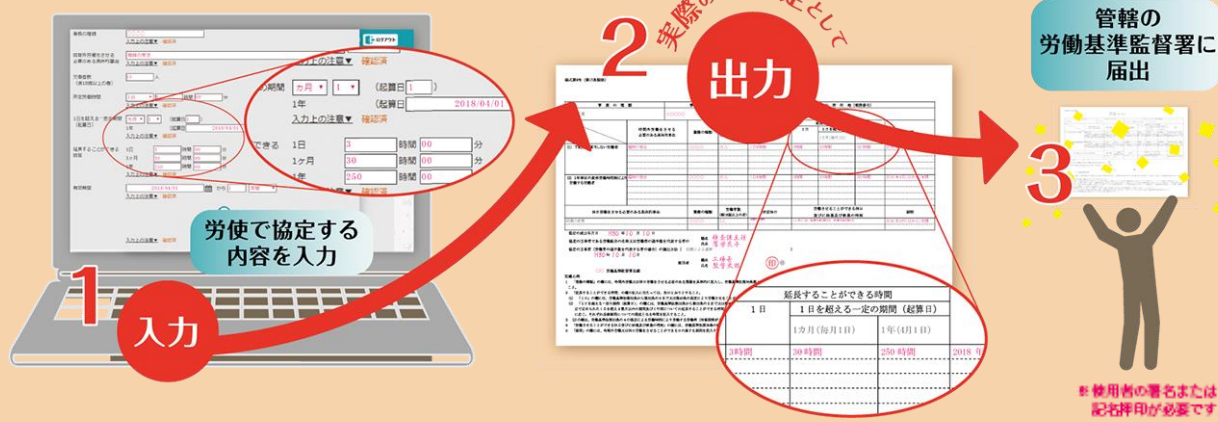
1
入力

労使で協定する内容を入力

ログアウト

確認済

の期間　カ月　1　（起算日 1 ）

1年　（起算日 2018/04/01

入力上の注意▼　確認済

できる　1日　3　時間　00　分

1ヶ月　30　時間　00　分

1年　250　時間　00

確認済

2
出力

実際の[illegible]として

延長することができる時間

| 1日 | 1日を超える一定の期間（起算日） | | |
|---|---|---|---|
| | 1カ月（毎月1日） | 1年（4月1日） | |
| 3時間 | 30時間 | 250 時間 | 2018 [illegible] |

3

管轄の
労働基準監督署に
届出

※使用者の署名または
記名押印が必要です